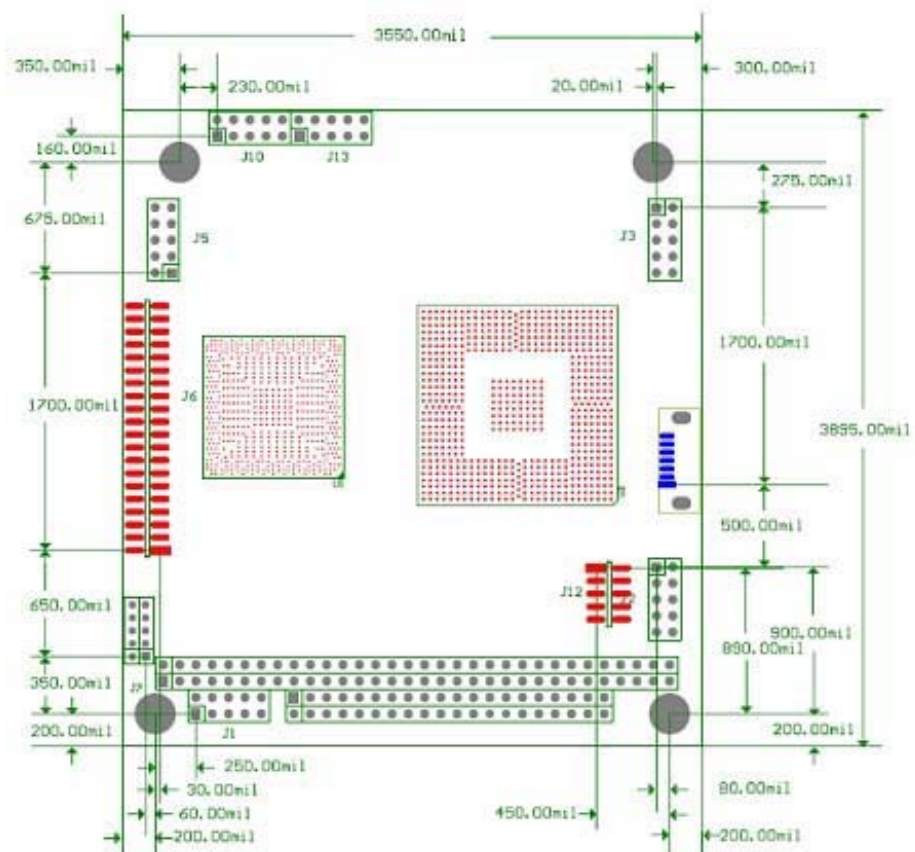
3550.00mil
350.00mil
230.00mil
20.00mil
300.00mil
160.00mil
J10
J13
275.00mil
675.00mil
J5
J3
1700.00mil
J6
1700.00mil
3895.00mil
U6
U
500.00mil
J12
J2
650.00mil
900.00mil
890.00mil
350.00mil
J7
200.00mil
J1
200.00mil
250.00mil
30.00mil
60.00mil
80.00mil
450.00mil
200.00mil
200.00mil